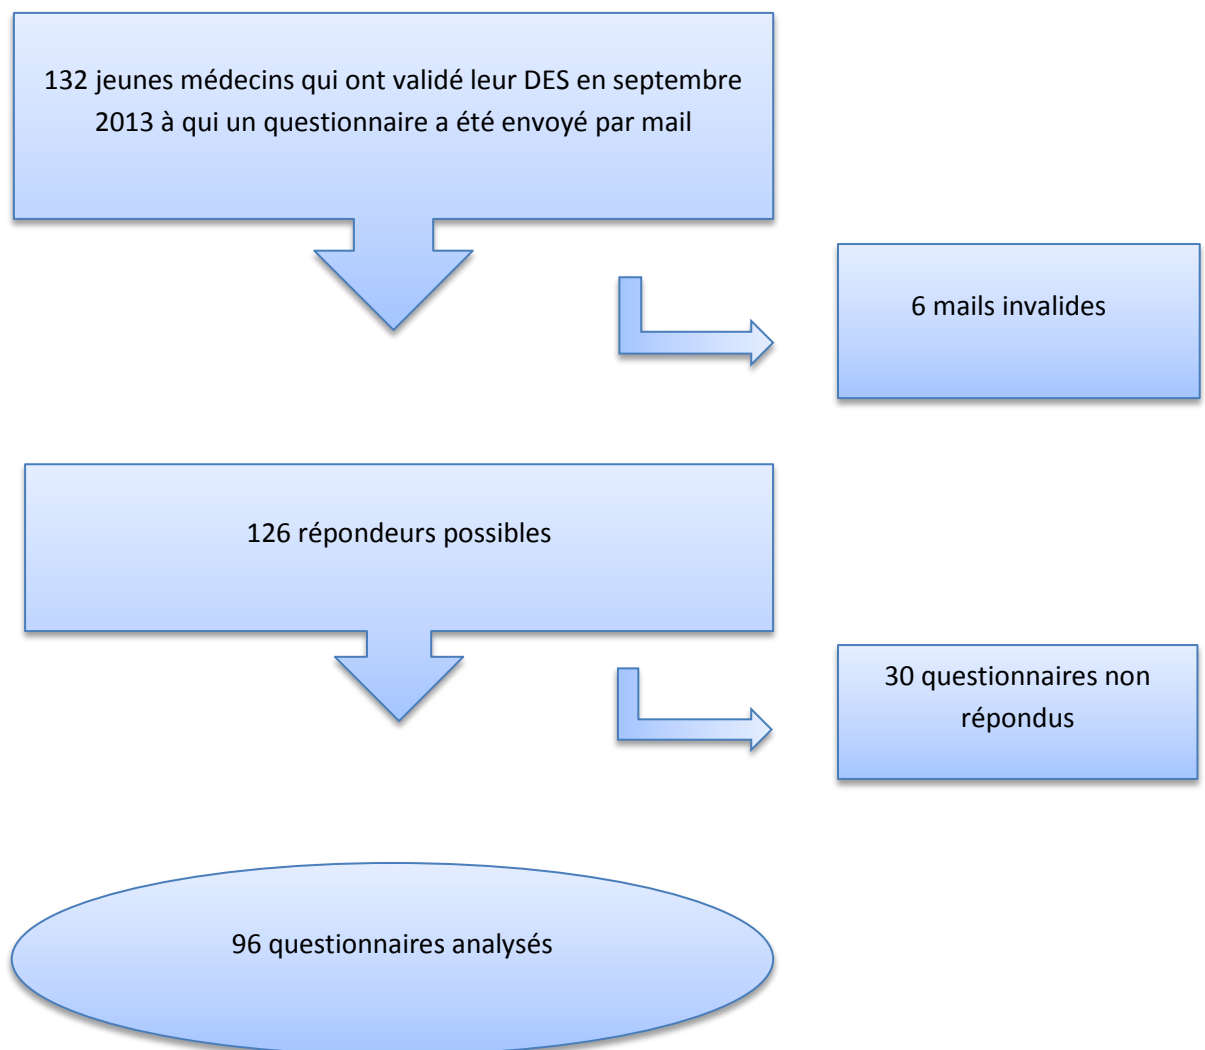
132 jeunes médecins qui ont validé leur DES en septembre 2013 à qui un questionnaire a été envoyé par mail

6 mails invalides

126 répondeurs possibles

30 questionnaires non répondus

96 questionnaires analysés